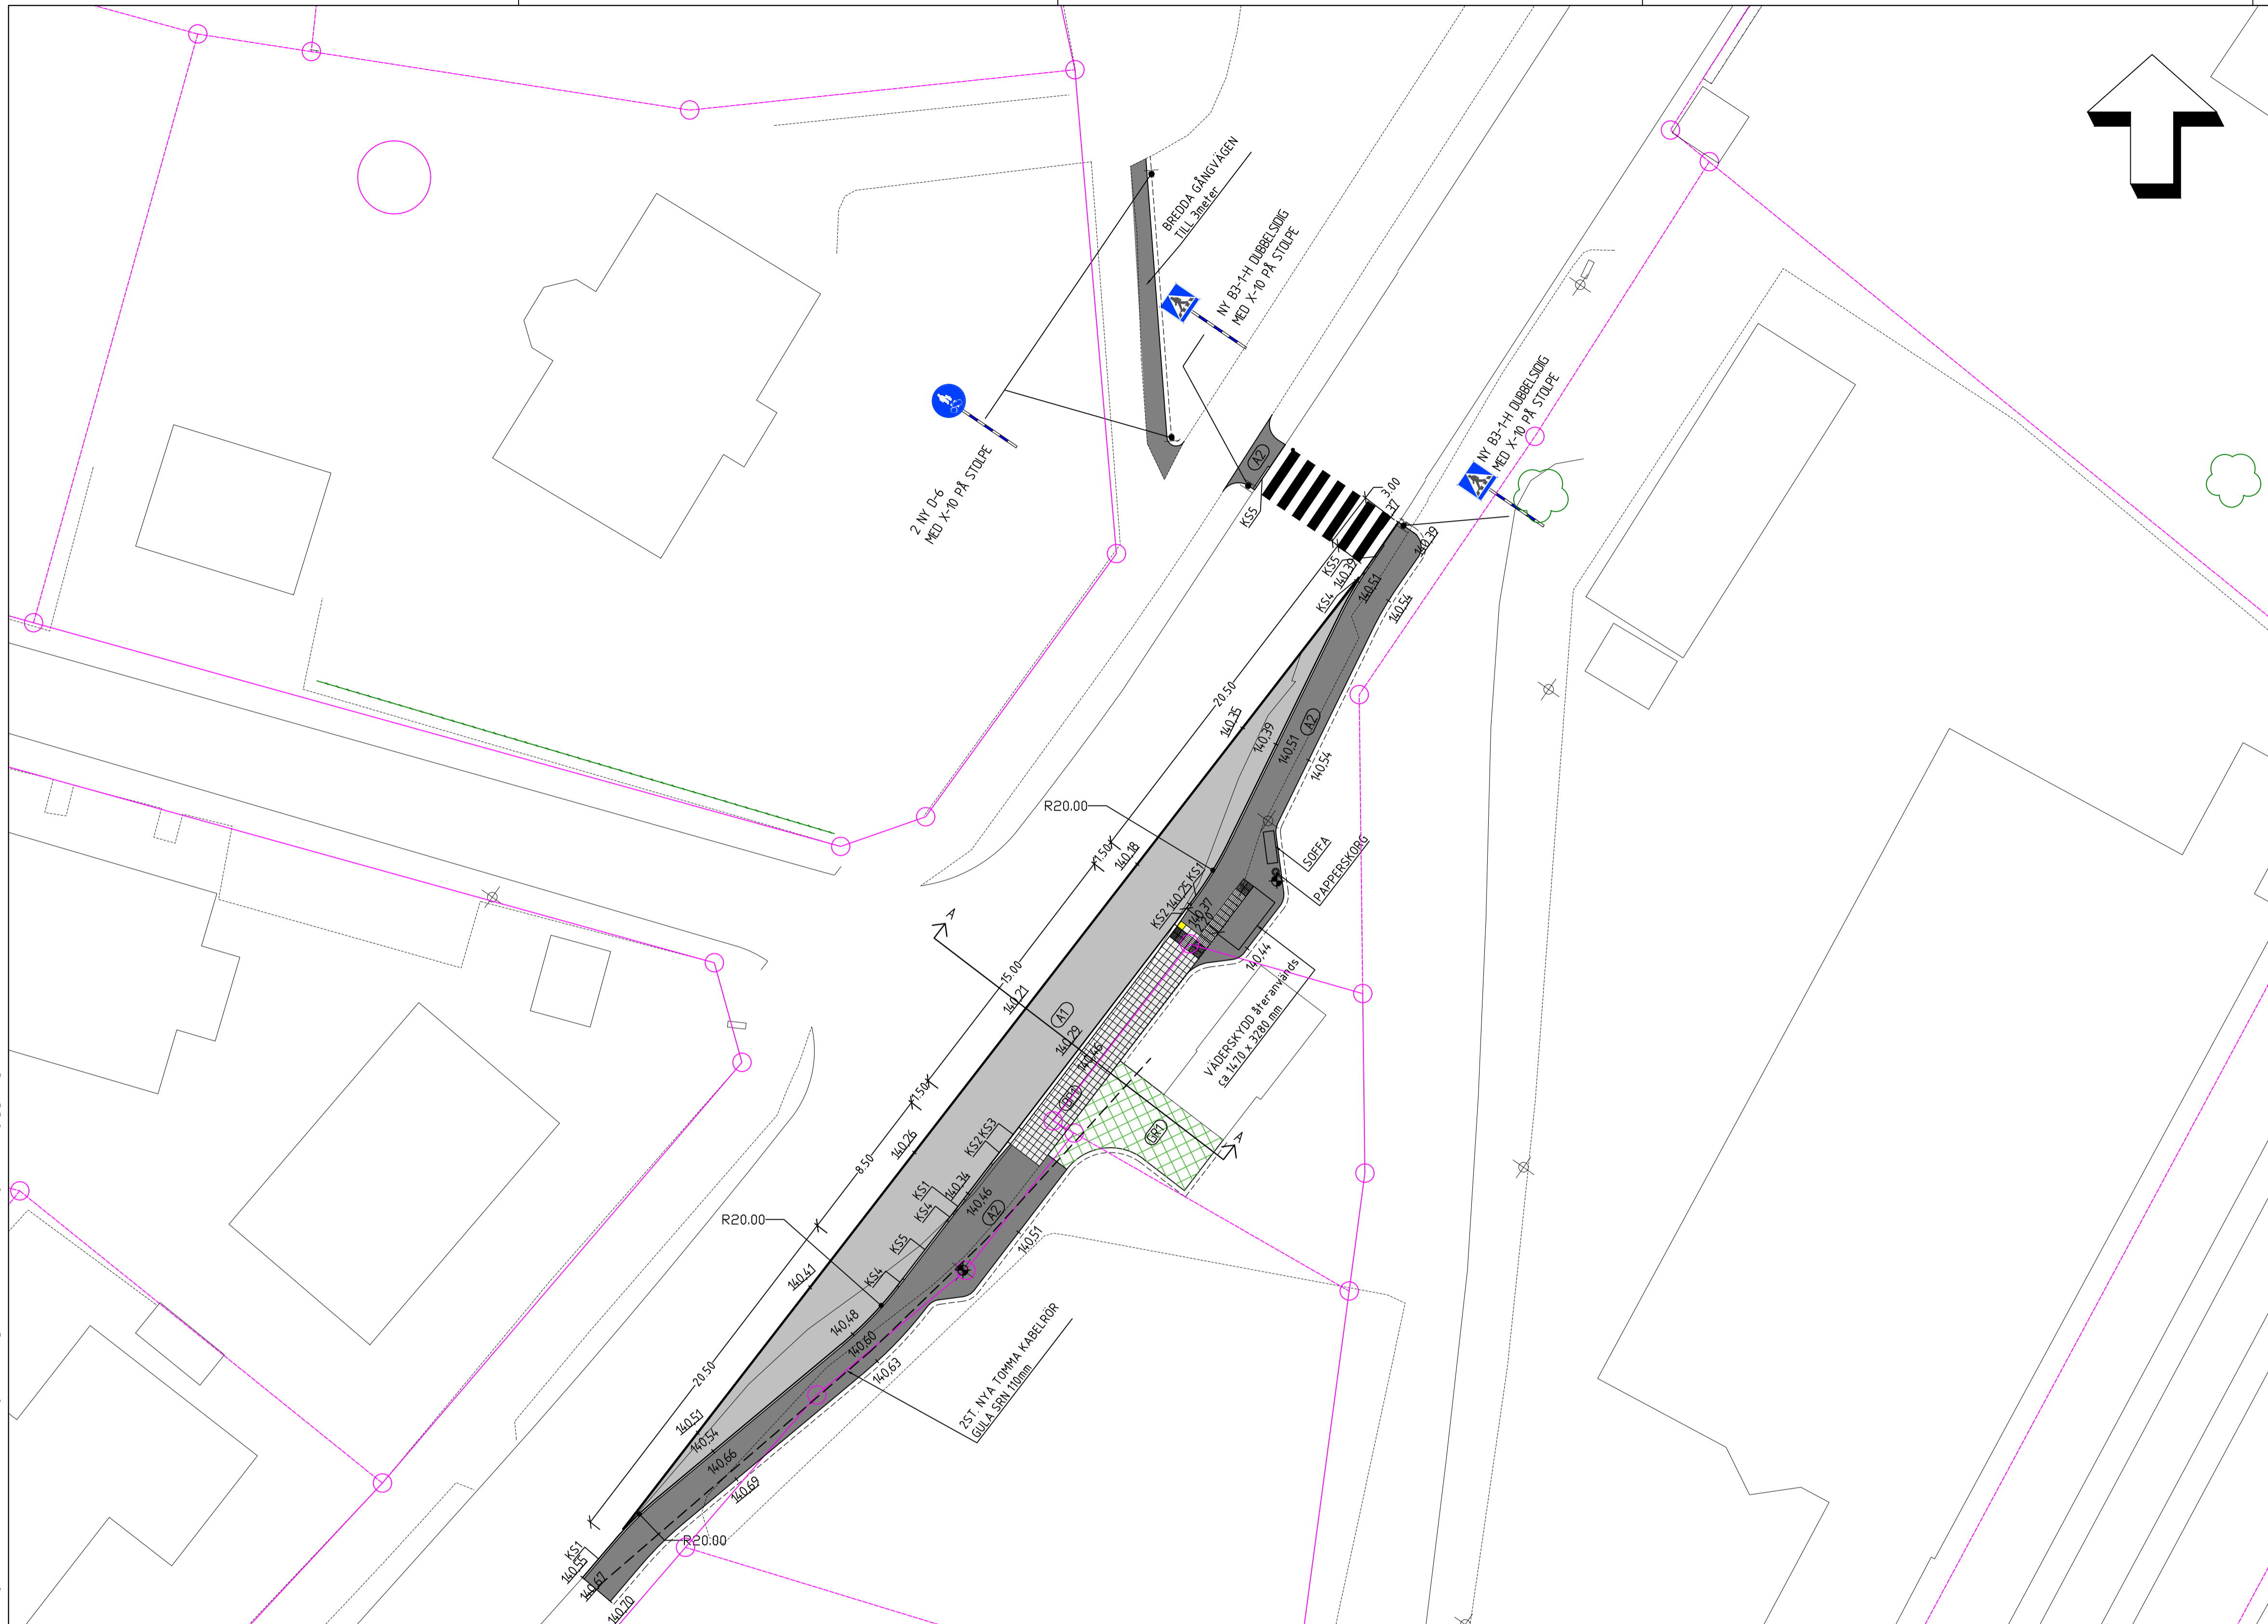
BREDDA GÅNGVÄGEN TILL 3meter

NY B3-1-H DUBBELSIDIG MED X-10 På STOLPE

NY B3-1-H DUBBELSIDIG MED X-10 På STOLPE

2 NY D-6 MED X-10 PÅ STOLPE

A2

KS5

3.00

37

140.39

KS5

140.39

KS4

140.51

140.54

20.50

140.35

140.39

140.51

A2

140.54

R20.00

1.50

140.18

SOFFA

PAPPERSKORG

KS1

KS2 140.25

140.37

140.44

15.00

140.21

A1

140.29

140.46

VÄDERSKYDD återanvänds ca 1470 x 3280 mm

GR0

GR0

1.50

8.50

140.26

KS2 KS3

140.34

140.46

KS1

KS4

A2

KS5

R20.00

140.41

KS4

140.51

140.48

140.60

140.63

2ST NYA TOMMA KABELRÖR GULA SRN 110mm

20.50

140.51

140.54

140.66

140.69

KS1

140.55

140.67

R20.00

140.70